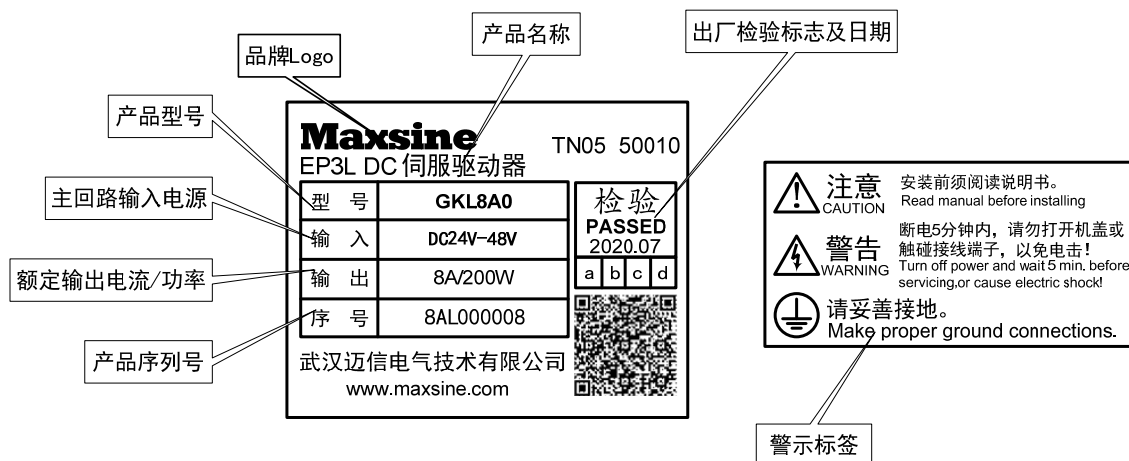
产品名称

出厂检验标志及日期

品牌Logo

产品型号

Maxsine TN05 50010
EP3L DC 伺服驱动器

主回路输入电源

额定输出电流/功率

产品序列号

| 型 号 | GKL8A0 |
|---|---|
| 输 入 | DC24V-48V |
| 输 出 | 8A/200W |
| 序 号 | 8AL000008 |

检验
PASSED
2020.07

| a | b | c | d |
|---|---|---|---|

武汉迈信电气技术有限公司
www.maxsine.com

注意 CAUTION
安装前须阅读说明书。
Read manual before installing

警告 WARNING
断电5分钟内，请勿打开机盖或触碰接线端子，以免电击！
Turn off power and wait 5 min. before servicing,or cause electric shock!

请妥善接地。
Make proper ground connections.

警示标签